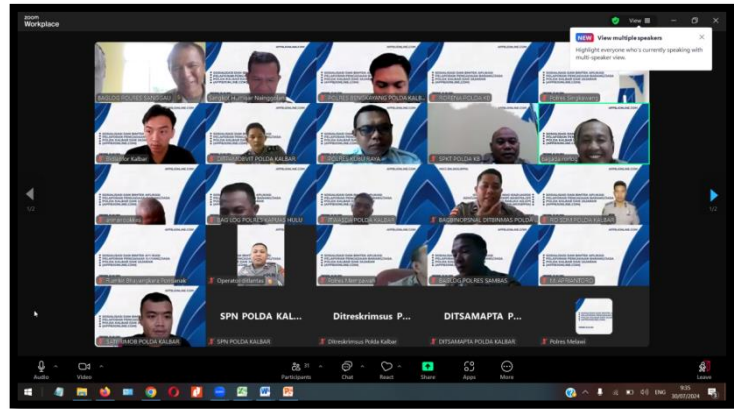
zoom Workplace

View

NEW View multiple speakers
Highlight everyone who's currently speaking with multi-speaker view.

BAGLOG POLRES SANGGAU
Sekretari Humas Nanga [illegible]
POLRES BENGKAYANG POLDA KALB
POLRES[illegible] KB
Polres Singkawang
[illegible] Kalbar
DITPAMOBVIT POLDA KALBAR
POLRES KUBU RAYA
SPKT POLDA KB
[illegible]
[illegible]
BAG LOG POLRES KAPUAS HULU
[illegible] POLDA KALBAR
BAGBINOPSNAL DITBINMAS POLDA
RO SDM POLDA KALBAR
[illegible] Pontianak
Operator ditlantas
Polres Ketapang
BAGLOG POLRES SAMBAS
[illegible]
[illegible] POLDA KALBAR

SPN POLDA KAL...
SPN POLDA KALBAR
Ditreskrimsus P...
Ditreskrimsus Polda Kalbar
DITSAMAPTA P...
DITSAMAPTA POLDA KALBAR
Polres Melawi

1/2
1/2

Audio
Video
Participants
Chat
React
Share
Apps
More
Leave

ENG
9:35
30/07/2024